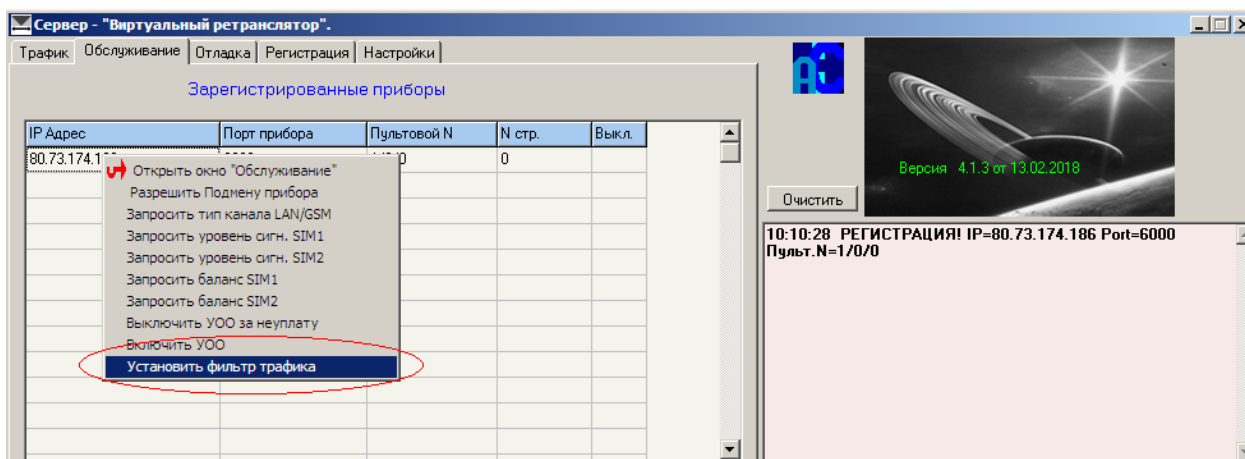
Сервер - "Виртуальный ретранслятор".

Трафик | Обслуживание | Отладка | Регистрация | Настройки

Зарегистрированные приборы

| IP Адрес | Порт прибора | Пультовой N | N стр. | Выкл. |
|---|---|---|---|---|
| 80.73.174.1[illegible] | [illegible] | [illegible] | 0 | |

Открыть окно "Обслуживание"
Разрешить Подмену прибора
Запросить тип канала LAN/GSM
Запросить уровень сигн. SIM1
Запросить уровень сигн. SIM2
Запросить баланс SIM1
Запросить баланс SIM2
Выключить УОО за неуплату
Включить УОО
Установить фильтр трафика

Версия 4.1.3 от 13.02.2018

Очистить

10:10:28 РЕГИСТРАЦИЯ! IP=80.73.174.186 Port=6000 Пульт.N=1/0/0